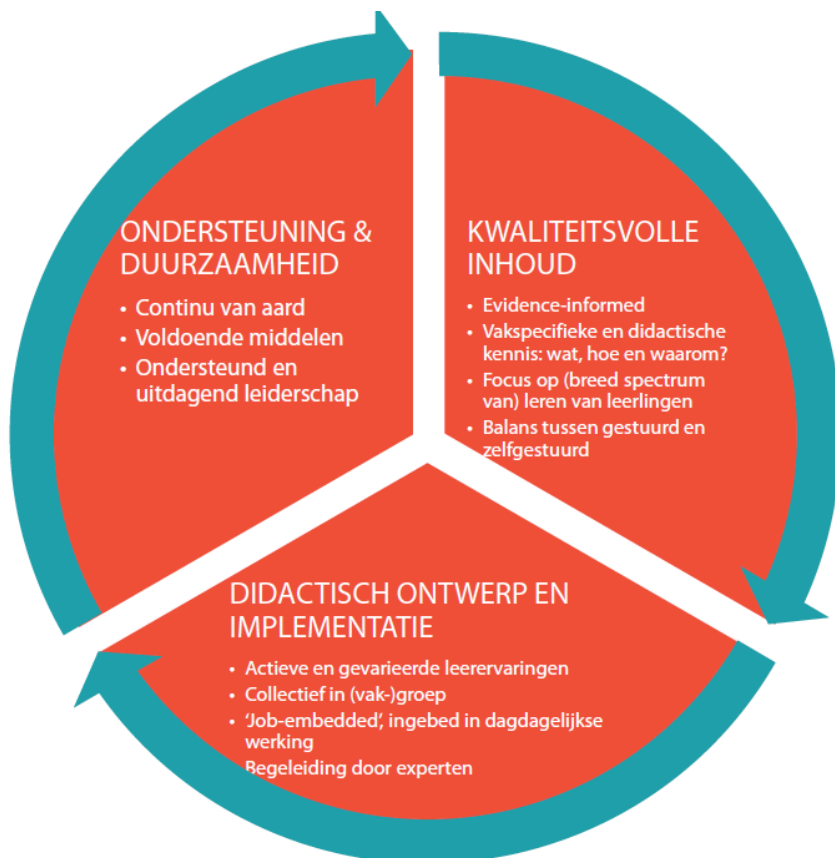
ONDERSTEUNING & DUURZAAMHEID

• Continu van aard
• Voldoende middelen
• Ondersteund en uitdagend leiderschap

KWALITEITSVOLLE INHOUD

• Evidence-informed
• Vakspecifieke en didactische kennis: wat, hoe en waarom?
• Focus op (breed spectrum van) leren van leerlingen
• Balans tussen gestuurd en zelfgestuurd

DIDACTISCH ONTWERP EN IMPLEMENTATIE

• Actieve en gevarieerde leerervaringen
• Collectief in (vak-)groep
• 'Job-embedded', ingebed in dagdagelijkse werking
• Begeleiding door experten